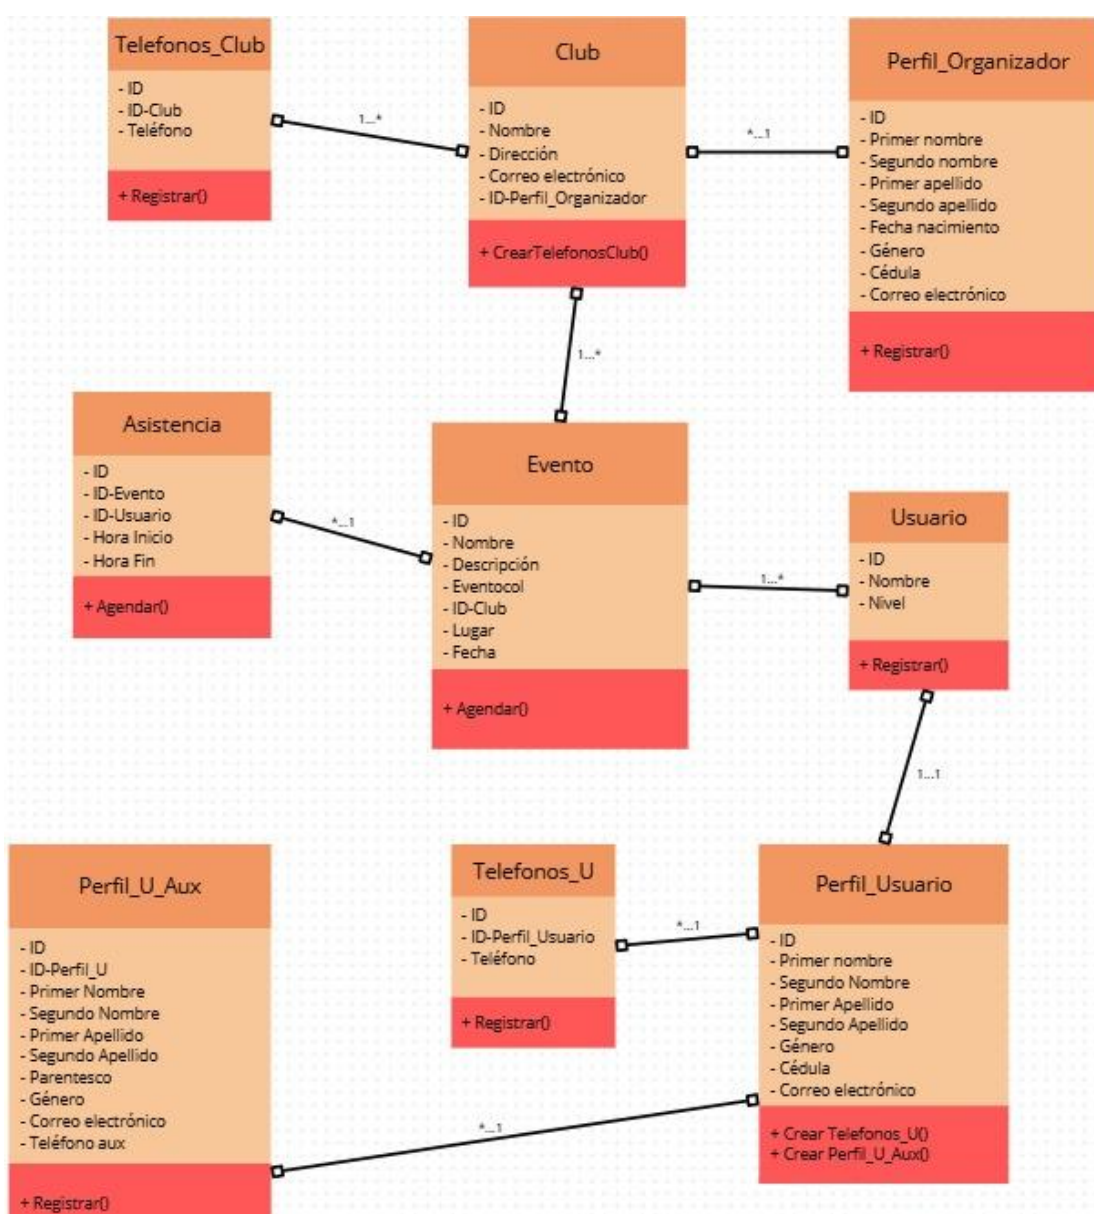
Telefonos_Club

- ID
- ID-Club
- Teléfono

+ Registrar()

1...*

Club

- ID
- Nombre
- Dirección
- Correo electrónico
- ID-Perfil_Organizador

+ CrearTelefonosClub()

*...1

Perfil_Organizador

- ID
- Primer nombre
- Segundo nombre
- Primer apellido
- Segundo apellido
- Fecha nacimiento
- Género
- Cédula
- Correo electrónico

+ Registrar()

1...*

Asistencia

- ID
- ID-Evento
- ID-Usuario
- Hora Inicio
- Hora Fin

+ Agendar()

*...1

Evento

- ID
- Nombre
- Descripción
- Eventocol
- ID-Club
- Lugar
- Fecha

+ Agendar()

1...*

Usuario

- ID
- Nombre
- Nivel

+ Registrar()

1...1

Perfil_U_Aux

- ID
- ID-Perfil_U
- Primer Nombre
- Segundo Nombre
- Primer Apellido
- Segundo Apellido
- Parentesco
- Género
- Correo electrónico
- Teléfono aux

+ Registrar()

Telefonos_U

- ID
- ID-Perfil_Usuario
- Teléfono

+ Registrar()

*...1

Perfil_Usuario

- ID
- Primer nombre
- Segundo Nombre
- Primer Apellido
- Segundo Apellido
- Género
- Cédula
- Correo electrónico

+ Crear Telefonos_U()
+ Crear Perfil_U_Aux()

*...1